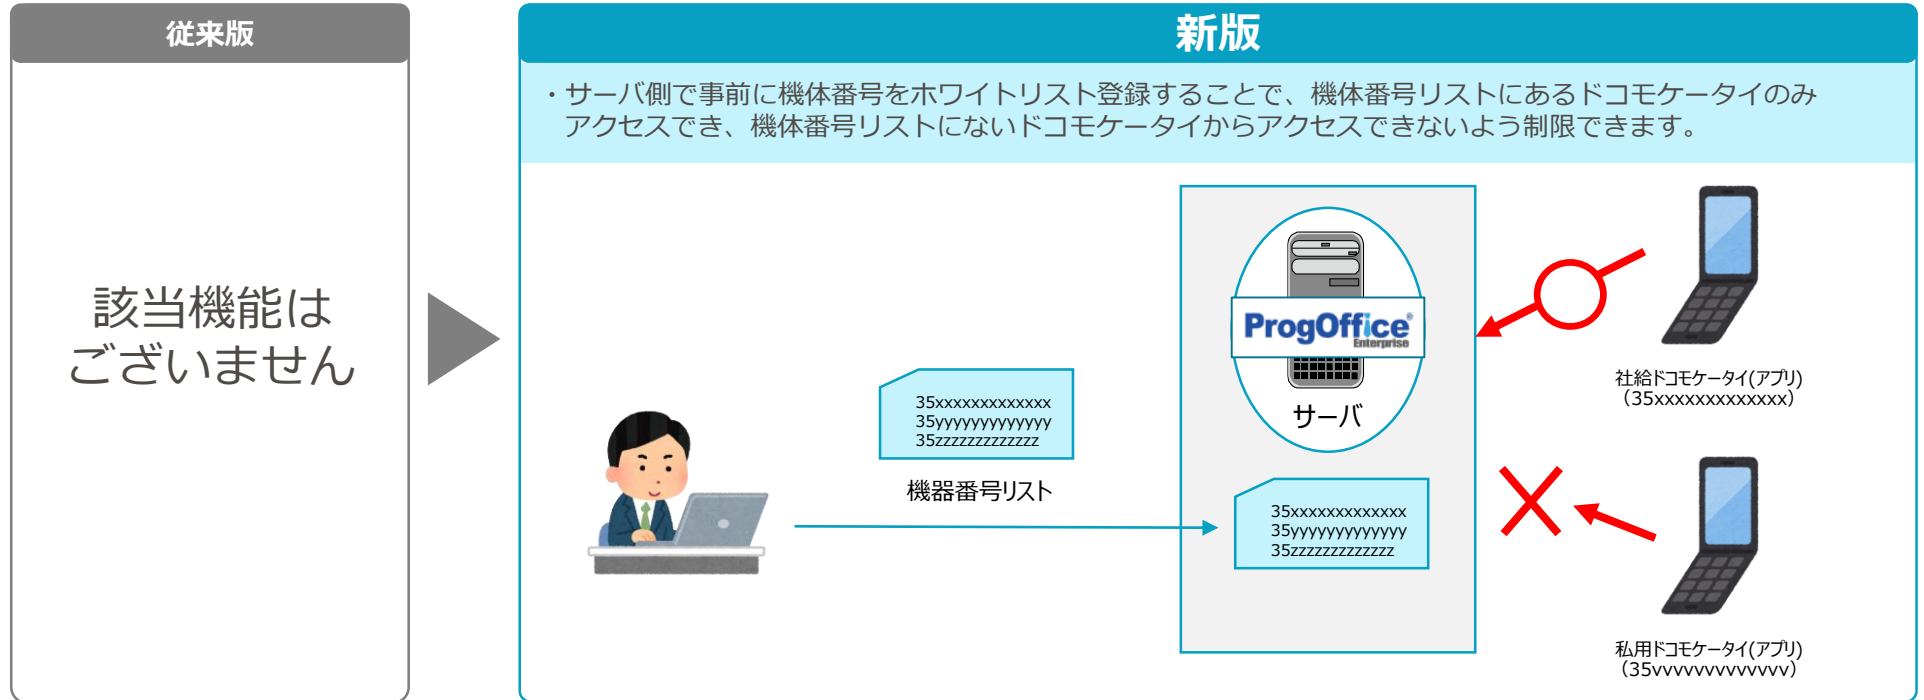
従来版

該当機能はございません

新版

・サーバ側で事前に機体番号をホワイトリスト登録することで、機体番号リストにあるドコモケータイのみアクセスでき、機体番号リストにないドコモケータイからアクセスできないよう制限できます。

35xxxxxxxxxxxxx
35yyyyyyyyyyyyy
35zzzzzzzzzzzzz

機器番号リスト

ProgOffice Enterprise

サーバ

35xxxxxxxxxxxxx
35yyyyyyyyyyyyy
35zzzzzzzzzzzzz

社給ドコモケータイ(アプリ)
(35xxxxxxxxxxxxx)

私用ドコモケータイ(アプリ)
(35vvvvvvvvvvvvv)